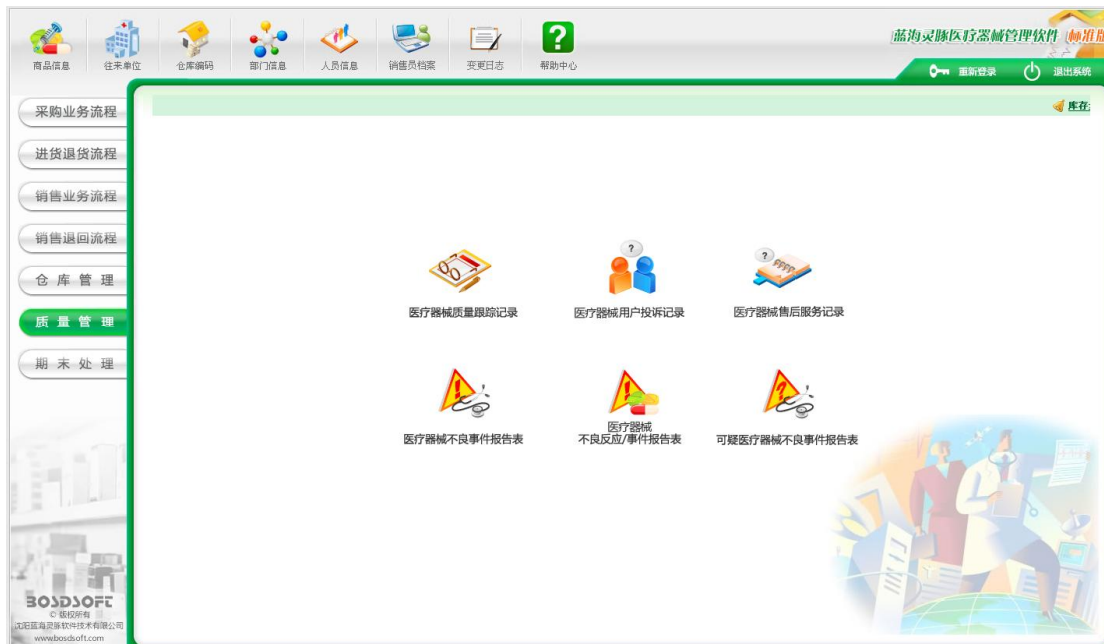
商品信息 往来单位 仓库编码 部门信息 人员信息 销售员档案 变更日志 帮助中心

蓝海灵豚医疗器械管理软件 标准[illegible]

重新登录 退出系统

库存

采购业务流程
进货退货流程
销售业务流程
销售退回流程
仓 库 管 理
质 量 管 理
期 末 处 理

医疗器械质量跟踪记录
医疗器械用户投诉记录
医疗器械售后服务记录

医疗器械不良事件报告表
医疗器械
不良反应/事件报告表
可疑医疗器械不良事件报告表

BOSDSOFT
© 版权所有
沈阳蓝海灵豚软件技术有限公司
www.bosdsoft.com